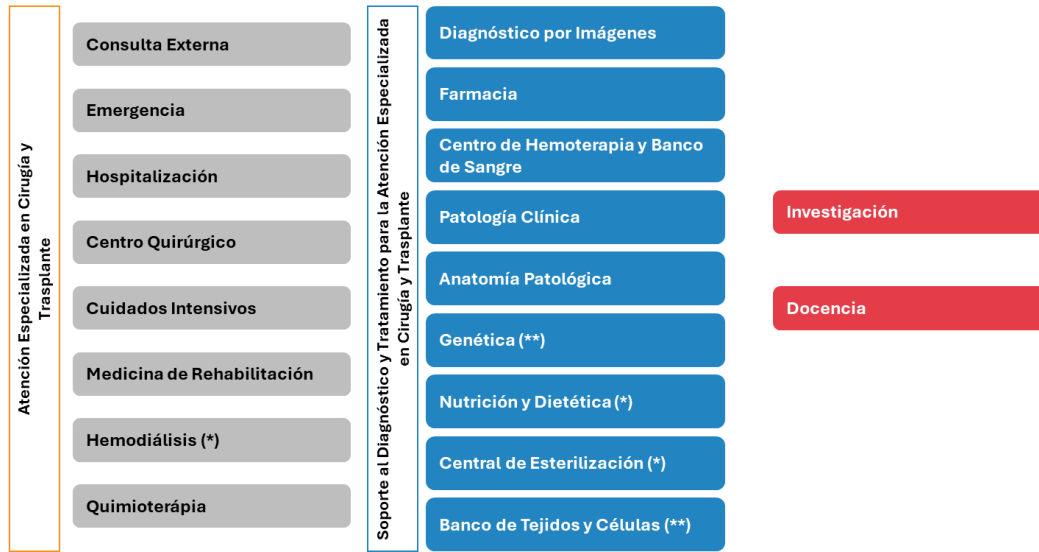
Atención Especializada en Cirugía y Trasplante

Consulta Externa

Emergencia

Hospitalización

Centro Quirúrgico

Cuidados Intensivos

Medicina de Rehabilitación

Hemodiálisis (*)

Quimioterápia

Soporte al Diagnóstico y Tratamiento para la Atención Especializada en Cirugía y Trasplante

Diagnóstico por Imágenes

Farmacia

Centro de Hemoterapia y Banco de Sangre

Patología Clínica

Anatomía Patológica

Genética (**)

Nutrición y Dietética (*)

Central de Esterilización (*)

Banco de Tejidos y Células (**)

Investigación

Docencia